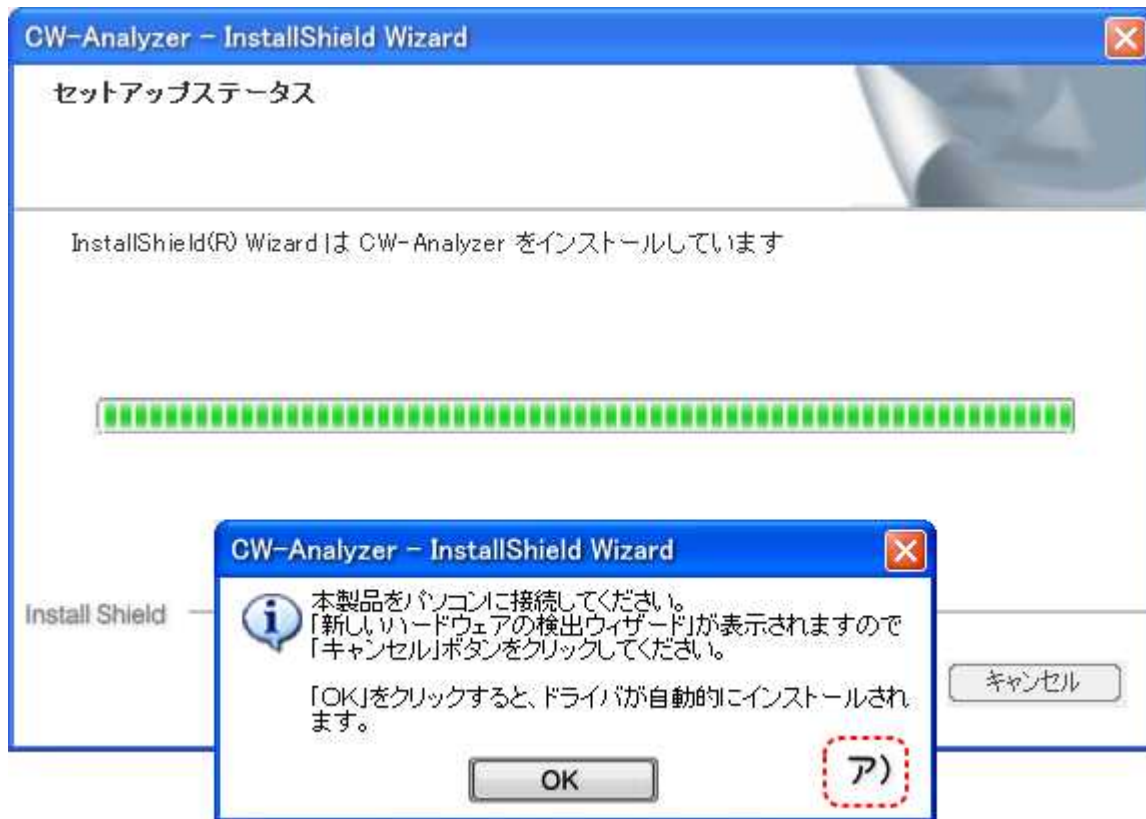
CW-Analyzer - InstallShield Wizard

セットアップステータス

InstallShield(R) Wizard は CW-Analyzer をインストールしています

Install Shield

キャンセル

CW-Analyzer - InstallShield Wizard

本製品をパソコンに接続してください。
「新しいハードウェアの検出ウィザード」が表示されますので「キャンセル」ボタンをクリックしてください。

「OK」をクリックすると、ドライバが自動的にインストールされます。

OK

ア)